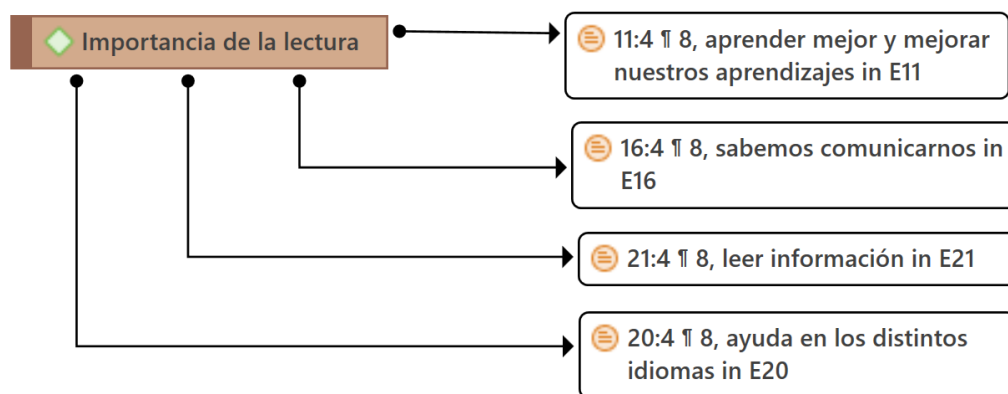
Importancia de la lectura

11:4 ¶ 8, aprender mejor y mejorar nuestros aprendizajes in E11

16:4 ¶ 8, sabemos comunicarnos in E16

21:4 ¶ 8, leer información in E21

20:4 ¶ 8, ayuda en los distintos idiomas in E20